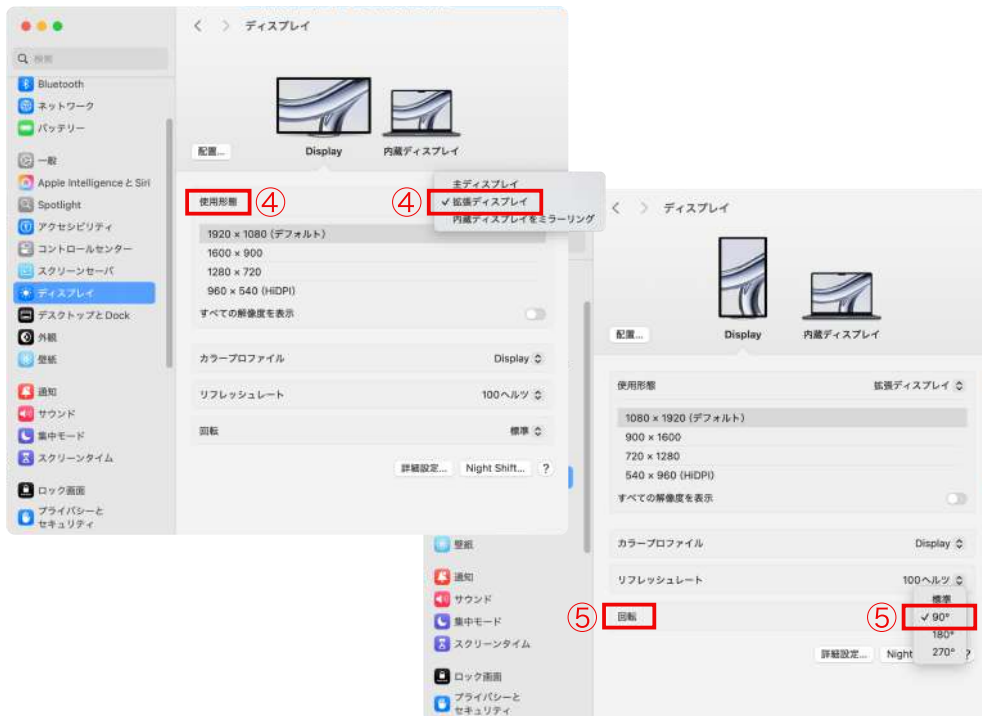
検索
Bluetooth
ネットワーク
バッテリー
一般
Apple Intelligence とSiri
Spotlight
アクセシビリティ
コントロールセンター
スクリーンセーバ
ディスプレイ
デスクトップとDock
外観
壁紙
通知
サウンド
集中モード
スクリーンタイム
ロック画面
プライバシーとセキュリティ

ディスプレイ
配置...
Display
内蔵ディスプレイ
使用形態 ④
④
主ディスプレイ
✓ 拡張ディスプレイ
内蔵ディスプレイをミラーリング
1920 × 1080（デフォルト）
1600 × 900
1280 × 720
960 × 540 (HiDPI)
すべての解像度を表示
カラープロファイル Display
リフレッシュレート 100ヘルツ
回転 標準
詳細設定... Night Shift... ?

ディスプレイ
配置...
Display
内蔵ディスプレイ
使用形態 拡張ディスプレイ
1080 × 1920（デフォルト）
900 × 1600
720 × 1280
540 × 960 (HiDPI)
すべての解像度を表示
カラープロファイル Display
リフレッシュレート 100ヘルツ
⑤ 回転
⑤
標準
✓ 90°
180°
270°
詳細設定... Night ?
壁紙
通知
サウンド
集中モード
スクリーンタイム
ロック画面
プライバシーとセキュリティ